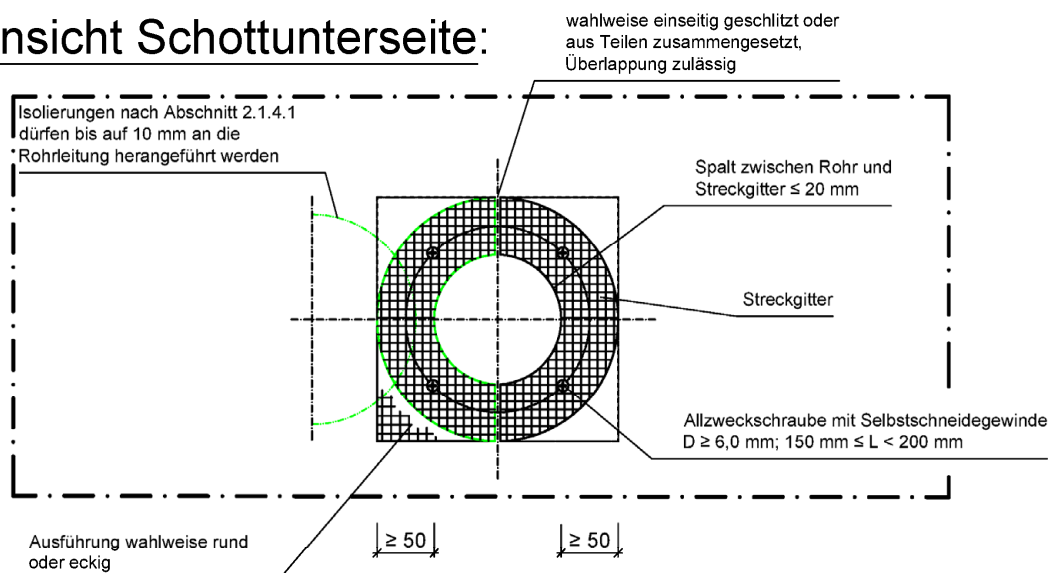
nsicht Schottunterseite:

wahlweise einseitig geschlitzt oder aus Teilen zusammengesetzt, Überlappung zulässig

Isolierungen nach Abschnitt 2.1.4.1 dürfen bis auf 10 mm an die Rohrleitung herangeführt werden

Spalt zwischen Rohr und Streckgitter ≤ 20 mm

Streckgitter

Allzweckschraube mit Selbstschneidegewinde
D ≥ 6,0 mm; 150 mm ≤ L < 200 mm

Ausführung wahlweise rund oder eckig

≥ 50

≥ 50